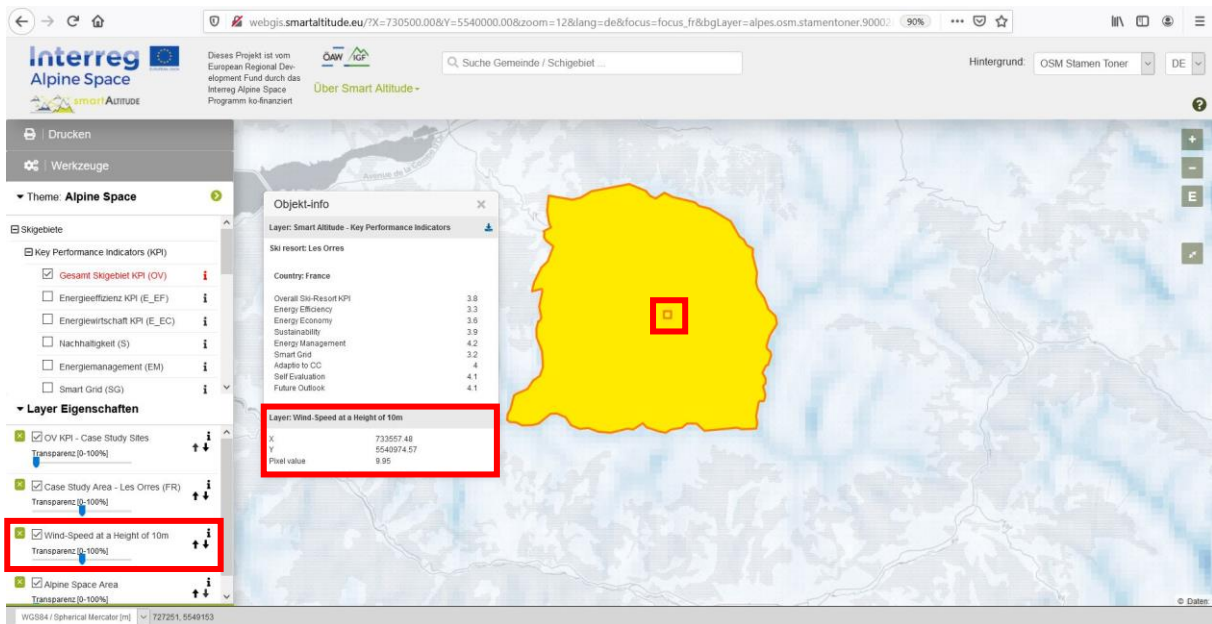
webgis.smartaltitude.eu/?X=730500.00&Y=5540000.00&zoom=12&lang=de&focus=focus_fr&bgLayer=alpes.osm.stamentoner.90002 90% ··· 

Interreg Alpine Space

smartALTITUDE

Dieses Projekt ist vom European Regional Development Fund durch das Interreg Alpine Space Programm ko-finanziert

ÖAW IGF

Über Smart Altitude ▾

Suche Gemeinde / Schigebiet ...

Hintergrund: OSM Stamen Toner DE

Drucken

Werkzeuge

▾ Theme: Alpine Space

⊟ Skigebiete

⊟ Key Performance Indicators (KPI)

☑ Gesamt Skigebiet KPI (OV) i

☐ Energieeffizienz KPI (E_EF) i

☐ Energiewirtschaft KPI (E_EC) i

☐ Nachhaltigkeit (S) i

☐ Energiemanagement (EM) i

☐ Smart Grid (SG) i

▾ Layer Eigenschaften

☑ OV KPI - Case Study Sites
Transparenz [0-100%]

☑ Case Study Area - Les Orres (FR)
Transparenz [0-100%]

☑ Wind-Speed at a Height of 10m
Transparenz [0-100%]

☑ Alpine Space Area
Transparenz [0-100%]

Objekt-info ×

Layer: Smart Altitude - Key Performance Indicators

Ski resort: Les Orres

Country: France

| | |
|---|---|
| Overall Ski-Resort KPI | 3.8 |
| Energy Efficiency | 3.3 |
| Energy Economy | 3.6 |
| Sustainability | 3.9 |
| Energy Management | 4.2 |
| Smart Grid | 3.2 |
| Adaptio to CC | 4 |
| Self Evaluation | 4.1 |
| Future Outlook | 4.1 |

Layer: Wind-Speed at a Height of 10m

| | |
|---|---|
| X | 733557.48 |
| Y | 5540974.57 |
| Pixel value | 9.95 |

Avenue de la

+
−
E

© Daten

WGS84 / Spherical Mercator [m] 727251, 5549153